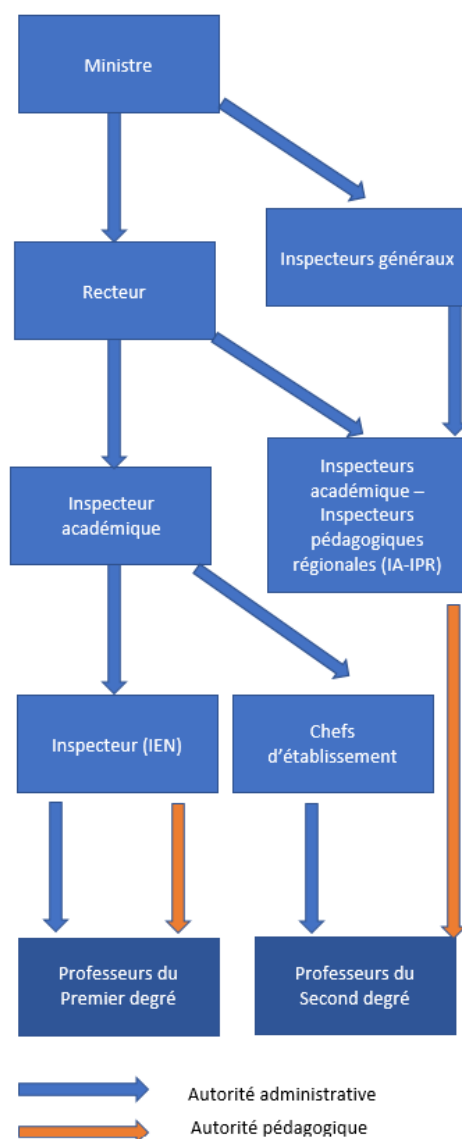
Ministre

Inspecteurs généraux

Recteur

Inspecteurs académique – Inspecteurs pédagogiques régionales (IA-IPR)

Inspecteur académique

Inspecteur (IEN)

Chefs d'établissement

Professeurs du Premier degré

Professeurs du Second degré

Autorité administrative

Autorité pédagogique